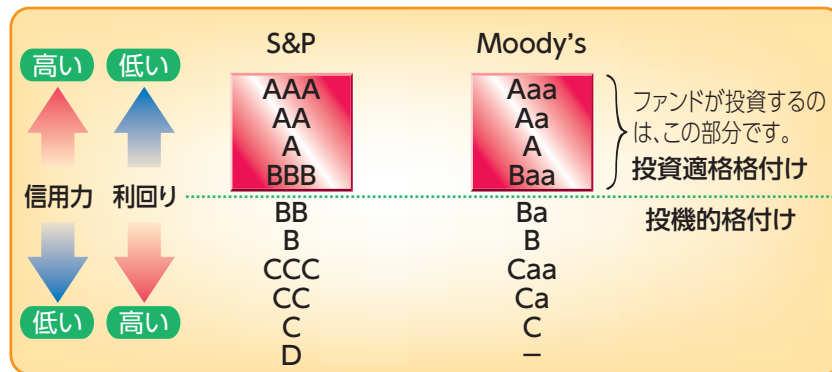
高い 低い

信用力 利回り

低い 高い

| S&P | Moody's |
|---|---|
| AAA | Aaa |
| AA | Aa |
| A | A |
| BBB | Baa |
| BB | Ba |
| B | B |
| CCC | Caa |
| CC | Ca |
| C | C |
| D | – |

ファンドが投資するのは、この部分です。
投資適格格付け

投機的格付け